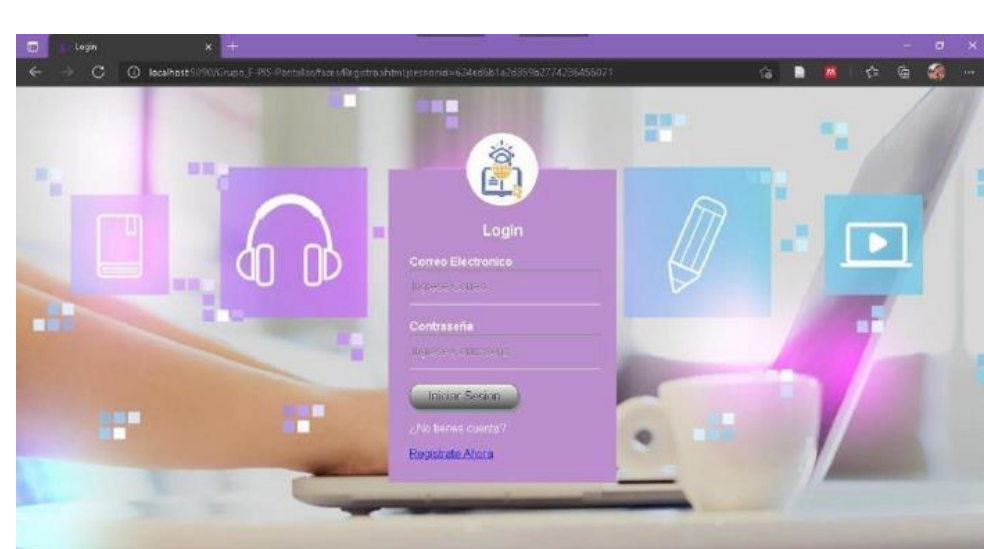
Login

localhost:9090/Grupo_F-PIS-Pantallas/faces/Registrar.xhtml;jsessionid=634ed6b1a2d359b2774236456071

Login

Correo Electronico

Ingrese Correo

Contraseña

Ingrese Contraseña

Iniciar Sesion

¿No tienes cuenta?

Registrate Ahora